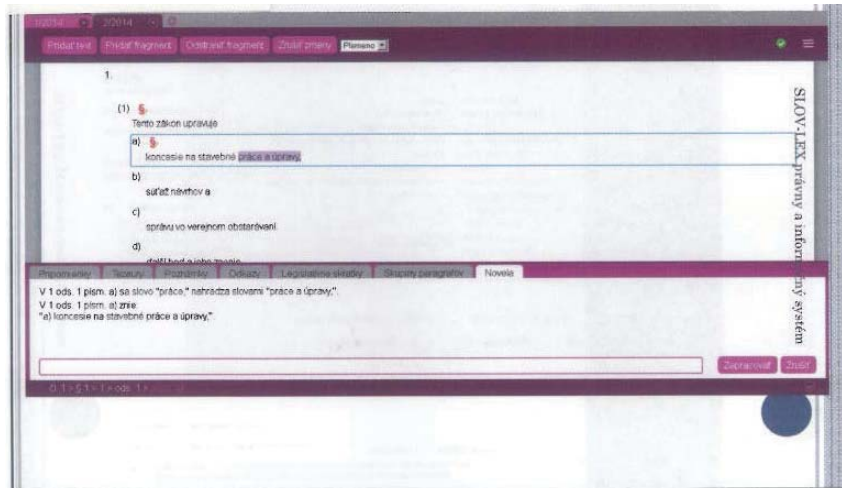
1/2014 2/2014

Pridať text Pridať fragment Odstrániť fragment Zrušiť zmeny Písmeno

1.

(1)
Tento zákon upravuje

a)
koncesie na stavebné práce a úpravy,

b)
súťaž návrhov a

c)
správu vo verejnom obstarávaní.

d)
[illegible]

Pripomienky Texty Poznámky Odkazy Legislatívne skratky Skupiny paragrafov Novela

V 1 ods. 1 písm. a) sa slovo "práce," nahrádza slovami "práce a úpravy,".
V 1 ods. 1 písm. a) znie
"a) koncesie na stavebné práce a úpravy,".

Zapracovať Zrušiť

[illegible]

SLOV-LEX právny a informačný systém